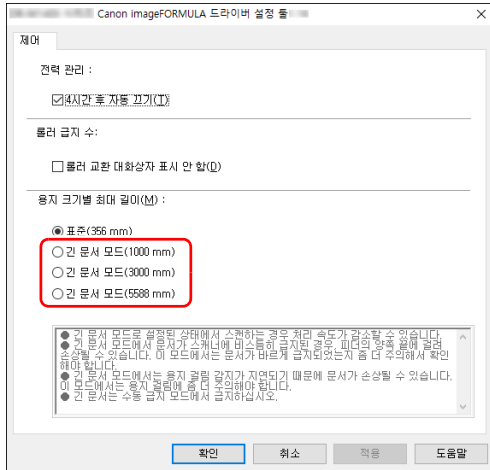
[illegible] Canon imageFORMULA 드라이버 설정 툴 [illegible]

제어

전력 관리 :

☑ 4시간 후 자동 끄기(T)

롤러 급지 수:

☐ 롤러 교환 대화상자 표시 안 함(D)

용지 크기별 최대 길이(M) :

◉ 표준(356 mm)
○ 긴 문서 모드(1000 mm)
○ 긴 문서 모드(3000 mm)
○ 긴 문서 모드(5588 mm)

● 긴 문서 모드로 설정된 상태에서 스캔하는 경우 처리 속도가 감소할 수 있습니다.
● 긴 문서 모드에서 문서가 스캐너에 비스듬히 급지된 경우, 피더의 양쪽 끝에 걸려 손상될 수 있습니다. 이 모드에서는 문서가 바르게 급지되었는지 좀 더 주의해서 확인해야 합니다.
● 긴 문서 모드에서는 용지 걸림 감지가 지연되기 때문에 문서가 손상될 수 있습니다. 이 모드에서는 용지 걸림에 좀 더 주의해야 합니다.
● 긴 문서는 수동 급지 모드에서 급지하십시오.

확인 취소 적용 도움말